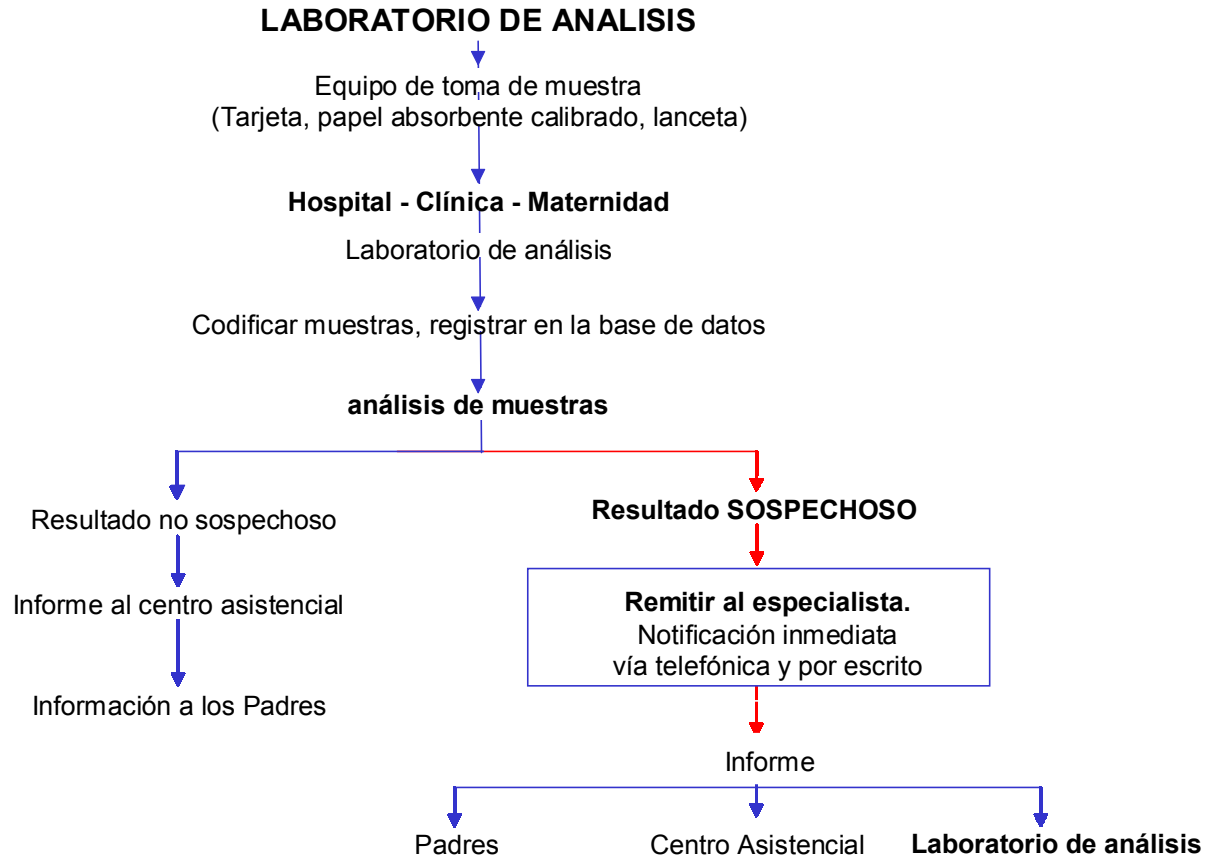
LABORATORIO DE ANALISIS

Equipo de toma de muestra
(Tarjeta, papel absorbente calibrado, lanceta)

Hospital - Clínica - Maternidad

Laboratorio de análisis

Codificar muestras, registrar en la base de datos

análisis de muestras

Resultado no sospechoso

Informe al centro asistencial

Información a los Padres

Resultado SOSPECHOSO

Remitir al especialista.
Notificación inmediata
vía telefónica y por escrito

Informe

Padres

Centro Asistencial

Laboratorio de análisis